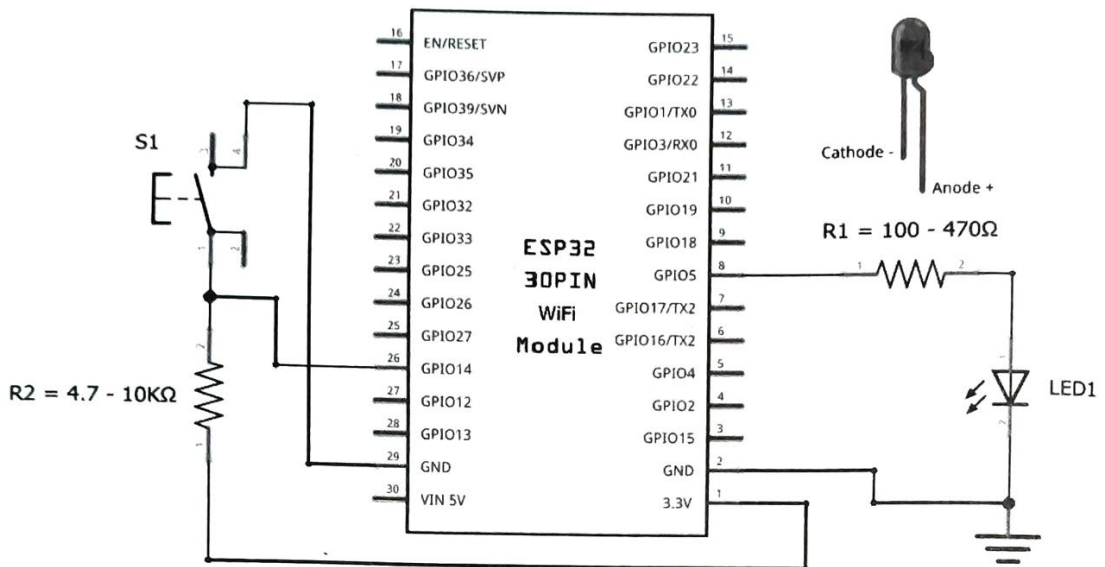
S1

R2 = 4.7 - 10KΩ

16 EN/RESET
17 GPIO36/SVP
18 GPIO39/SVN
19 GPIO34
20 GPIO35
21 GPIO32
22 GPIO33
23 GPIO25
24 GPIO26
25 GPIO27
26 GPIO14
27 GPIO12
28 GPIO13
29 GND
30 VIN 5V

ESP32
30PIN
WiFi
Module

GPIO23 15
GPIO22 14
GPIO1/TX0 13
GPIO3/RX0 12
GPIO21 11
GPIO19 10
GPIO18 9
GPIO5 8
GPIO17/TX2 7
GPIO16/TX2 6
GPIO4 5
GPIO2 4
GPIO15 3
GND 2
3.3V 1

Cathode -
Anode +

R1 = 100 - 470Ω

LED1